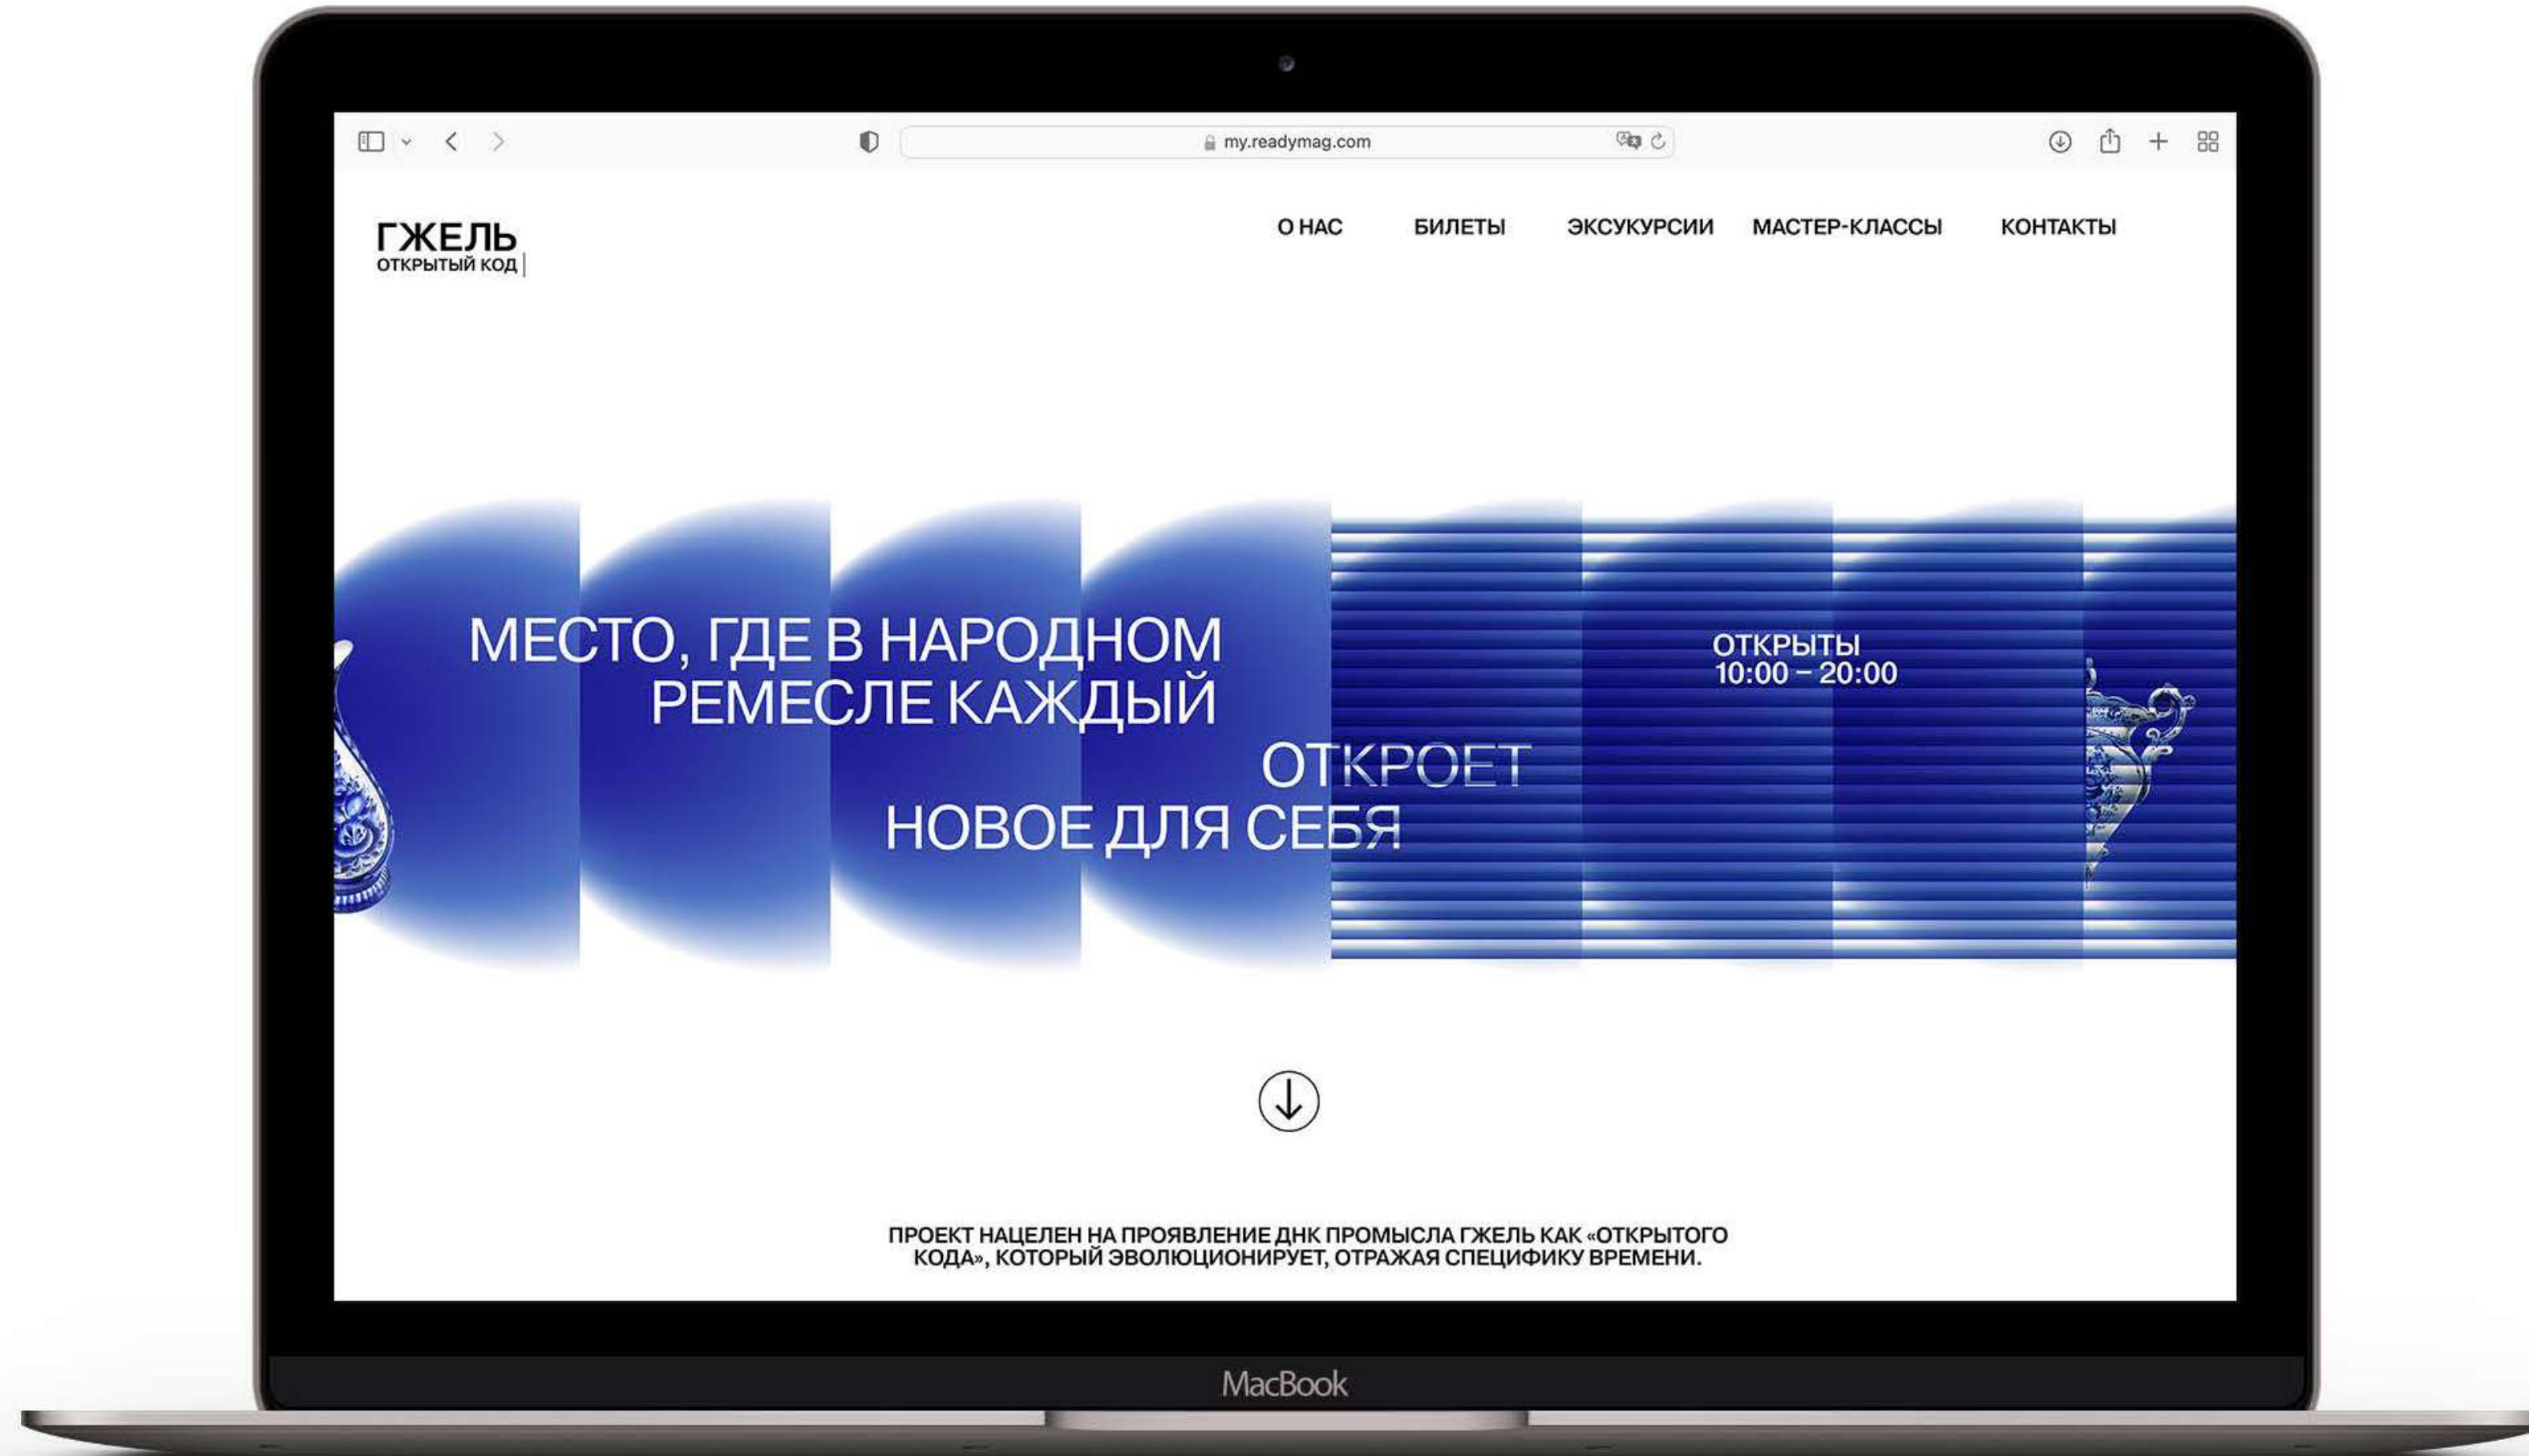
my.readymag.com

ГЖЕЛЬ
ОТКРЫТЫЙ КОД

О НАС
БИЛЕТЫ
ЭКСУКУРСИИ
МАСТЕР-КЛАССЫ
КОНТАКТЫ

МЕСТО, ГДЕ В НАРОДНОМ РЕМЕСЛЕ КАЖДЫЙ ОТКРОЕТ НОВОЕ ДЛЯ СЕБЯ

ОТКРЫТЫ
10:00 – 20:00

ПРОЕКТ НАЦЕЛЕН НА ПРОЯВЛЕНИЕ ДНК ПРОМЫСЛА ГЖЕЛЬ КАК «ОТКРЫТОГО КОДА», КОТОРЫЙ ЭВОЛЮЦИОНИРУЕТ, ОТРАЖАЯ СПЕЦИФИКУ ВРЕМЕНИ.

MacBook